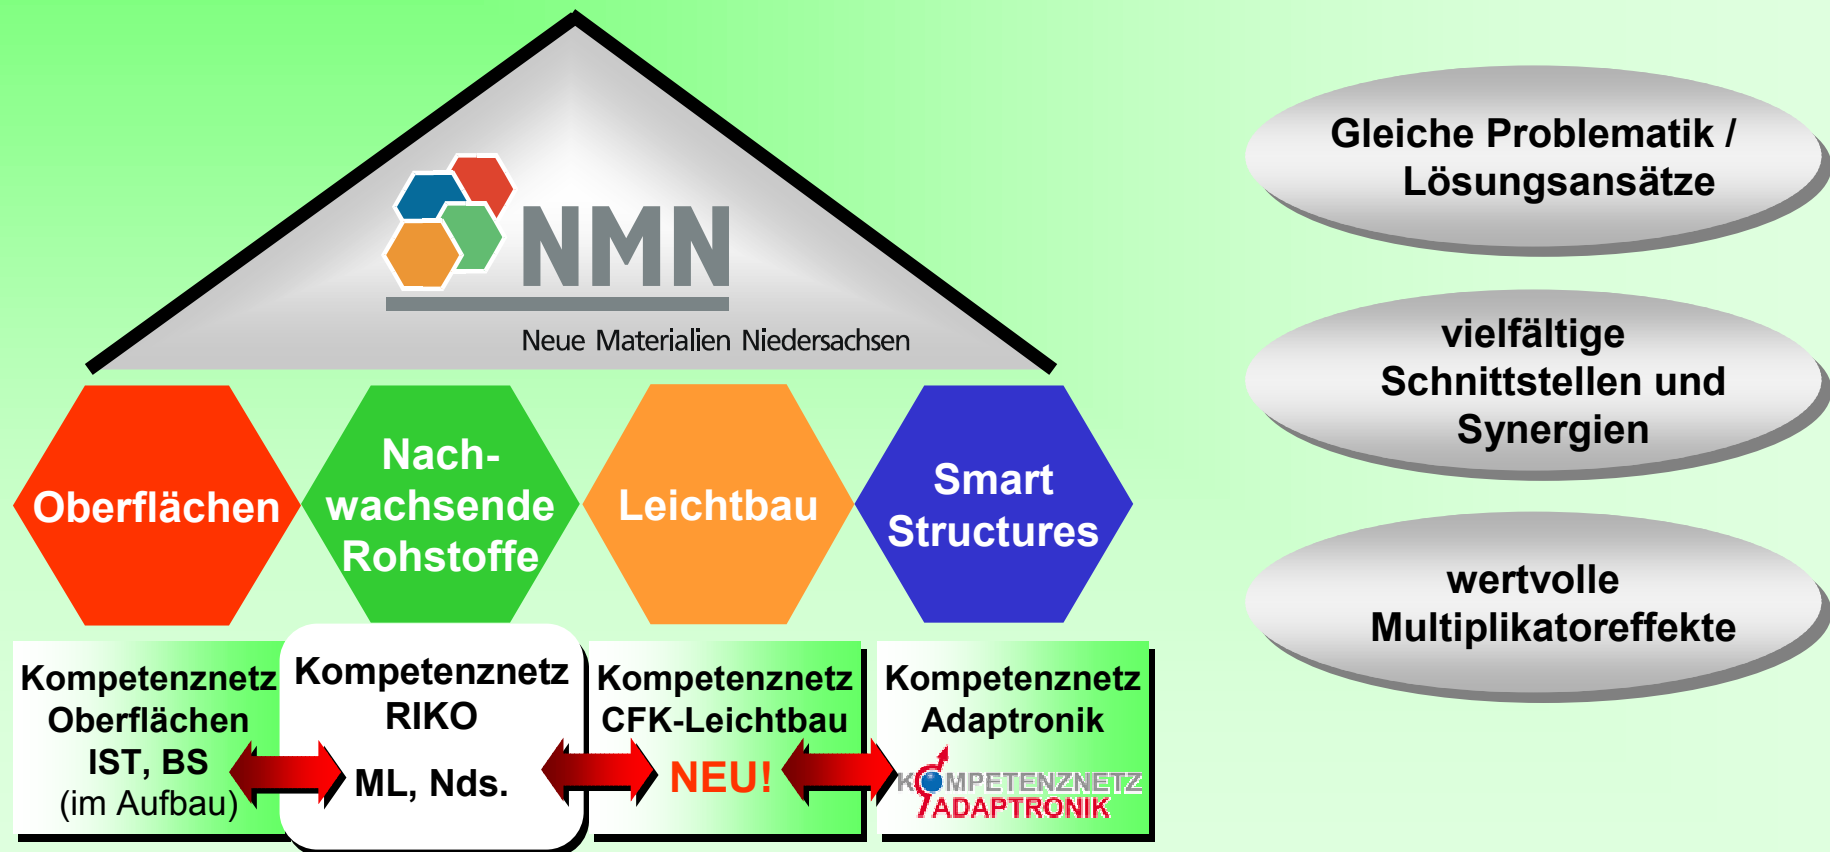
NMN

Neue Materialien Niedersachsen

Oberflächen

Nachwachsende Rohstoffe

Leichtbau

Smart Structures

Kompetenznetz Oberflächen IST, BS (im Aufbau)

Kompetenznetz RIKO ML, Nds.

Kompetenznetz CFK-Leichtbau NEU!

Kompetenznetz Adaptronik

KOMPETENZNETZ ADAPTRONIK

Gleiche Problematik / Lösungsansätze

vielfältige Schnittstellen und Synergien

wertvolle Multiplikatoreffekte